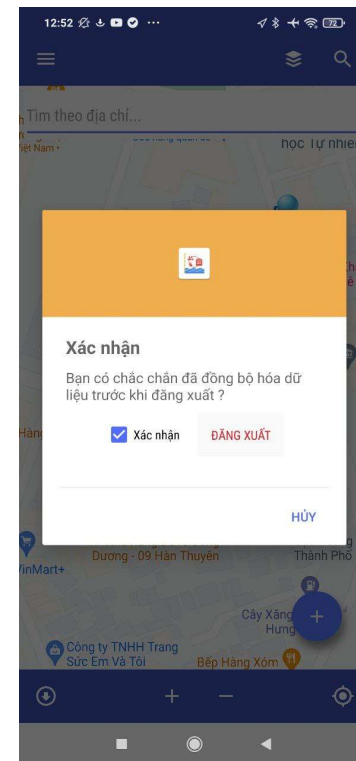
12:52 ··· 72

Tìm theo địa chỉ...

học Tự nhiê

Xác nhận

Bạn có chắc chắn đã đồng bộ hóa dữ liệu trước khi đăng xuất ?

Xác nhận

ĐĂNG XUẤT

HỦY

Dương - 09 Hàn Thuyên

Thành Phố

inMart+

Cây Xăng Hưng

Công ty TNHH Trang Sức Em Và Tôi

Bếp Hàng Xóm